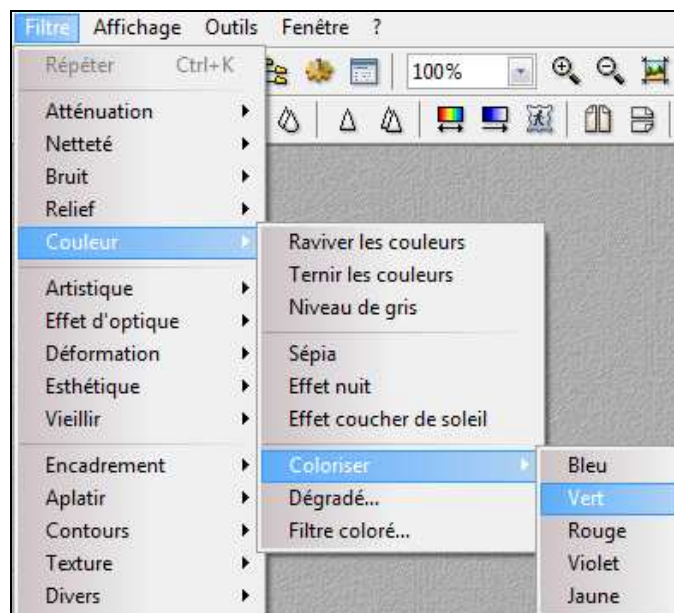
Filtre Affichage Outils Fenêtre ?

Répéter Ctrl+K

100%

Atténuation
Netteté
Bruit
Relief
Couleur

Artistique
Effet d'optique
Déformation
Esthétique
Vieillir

Encadrement
Aplatir
Contours
Texture
Divers

Raviver les couleurs
Ternir les couleurs
Niveau de gris

Sépia
Effet nuit
Effet coucher de soleil

Coloriser
Dégradé...
Filtre coloré...

Bleu
Vert
Rouge
Violet
Jaune